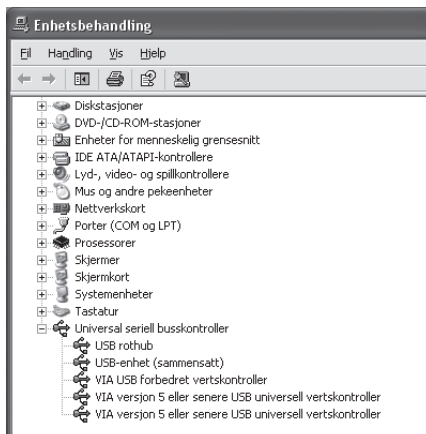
Enhetsbehandling

Fil Handling Vis Hjelp

Diskstasjoner
DVD-/CD-ROM-stasjoner
Enheter for menneskelig grensesnitt
IDE ATA/ATAPI-kontrollere
Lyd-, video- og spillkontrollere
Mus og andre pekeenheter
Nettverkskort
Porter (COM og LPT)
Prosessorer
Skjermer
Skjermkort
Systemenheter
Tastatur
Universal seriell busskontroller
USB rothub
USB-enhet (sammensatt)
VIA USB forbedret vertskontroller
VIA versjon 5 eller senere USB universell vertskontroller
VIA versjon 5 eller senere USB universell vertskontroller